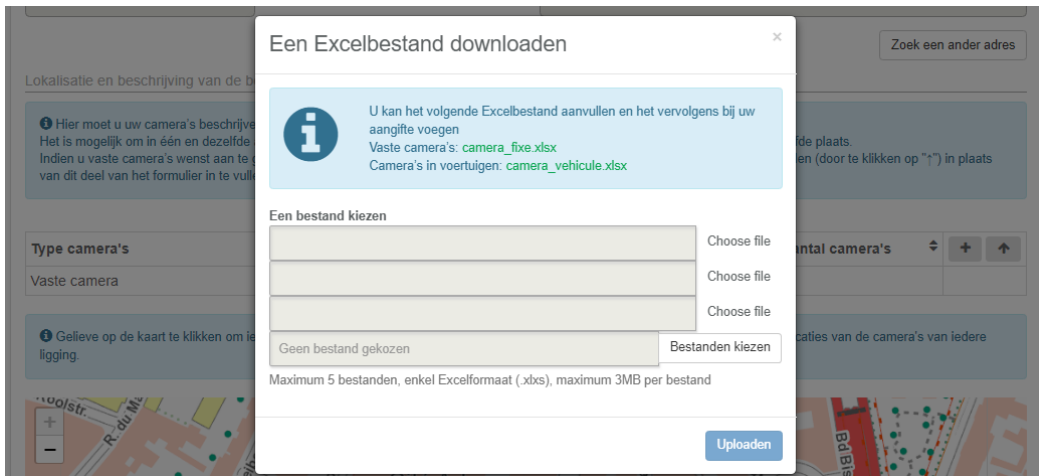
Een Excelbestand downloaden

×

U kan het volgende Excelbestand aanvullen en het vervolgens bij uw aangifte voegen
Vaste camera's: camera_fixe.xlsx
Camera's in voertuigen: camera_vehicule.xlsx

Een bestand kiezen

Choose file

Choose file

Choose file

Geen bestand gekozen

Bestanden kiezen

Maximum 5 bestanden, enkel Excelformaat (.xlxs), maximum 3MB per bestand

Uploaden

Zoek een ander adres

Lokalisatie en beschrijving van de b

Hier moet u uw camera's beschrijve
Het is mogelijk om in één en dezelfde
Indien u vaste camera's wenst aan te
van dit deel van het formulier in te vull

de plaats.
ien (door te klikken op "↑") in plaats

| Type camera's | ntal camera's | + | ↑ |
|---|---|---|---|
| Vaste camera | | | |

Gelieve op de kaart te klikken om ie
ligging.

caties van de camera's van iedere

+
−
oolstr.
R. du M
Bd Bis